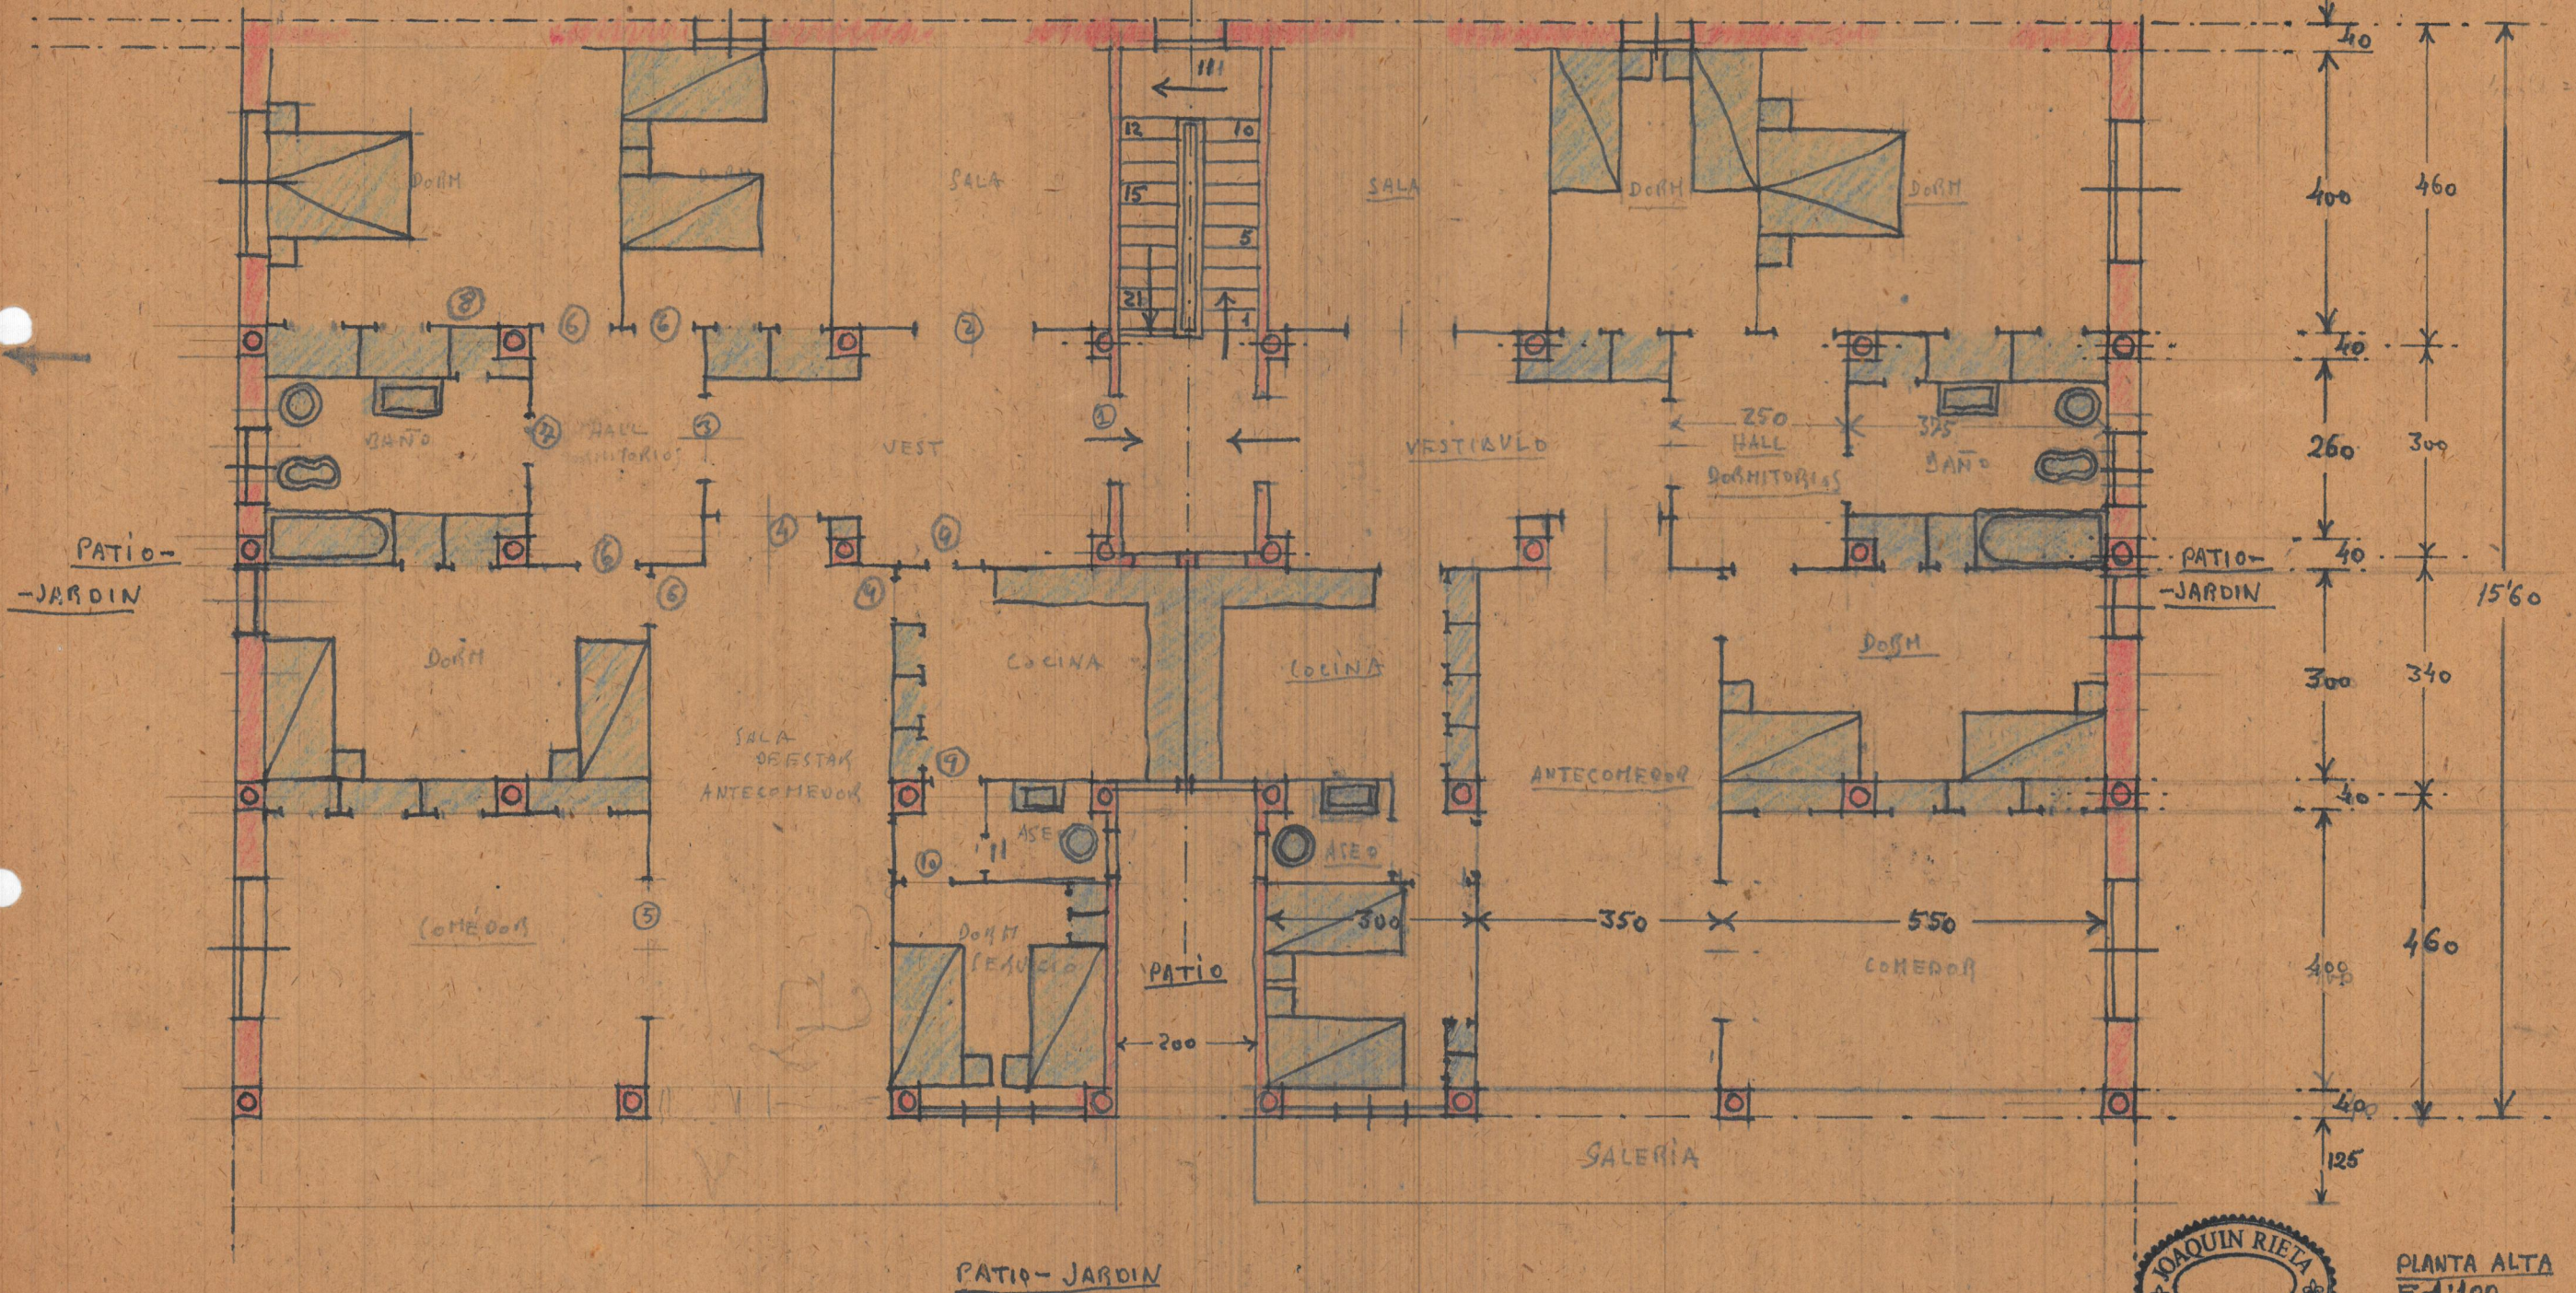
DORM
SALA
111
12
10
15
5
21
1
SALA
DORM
DORM
8
6
6
2
40
400
460
BAÑO
HALL DORMITORIOS
3
VEST
1
VESTIBULO
250
HALL
DORMITORIOS
375
BAÑO
260
300
PATIO-
-JARDIN
6
4
4
6
4
PATIO-
-JARDIN
40
15'60
DORM
COCINA
COCINA
DORM
SALA DE ESTAR
ANTECOMEDOR
9
ANTECOMEDOR
300
340
40
ASEO
10
11
ASEO
COMEDOR
5
DORM SERVICIO
300
350
550
400
460
PATIO
COMEDOR
200
40
GALERIA
125
JOAQUIN RIETA
PATIO-JARDIN
PLANTA ALTA
E 1/100